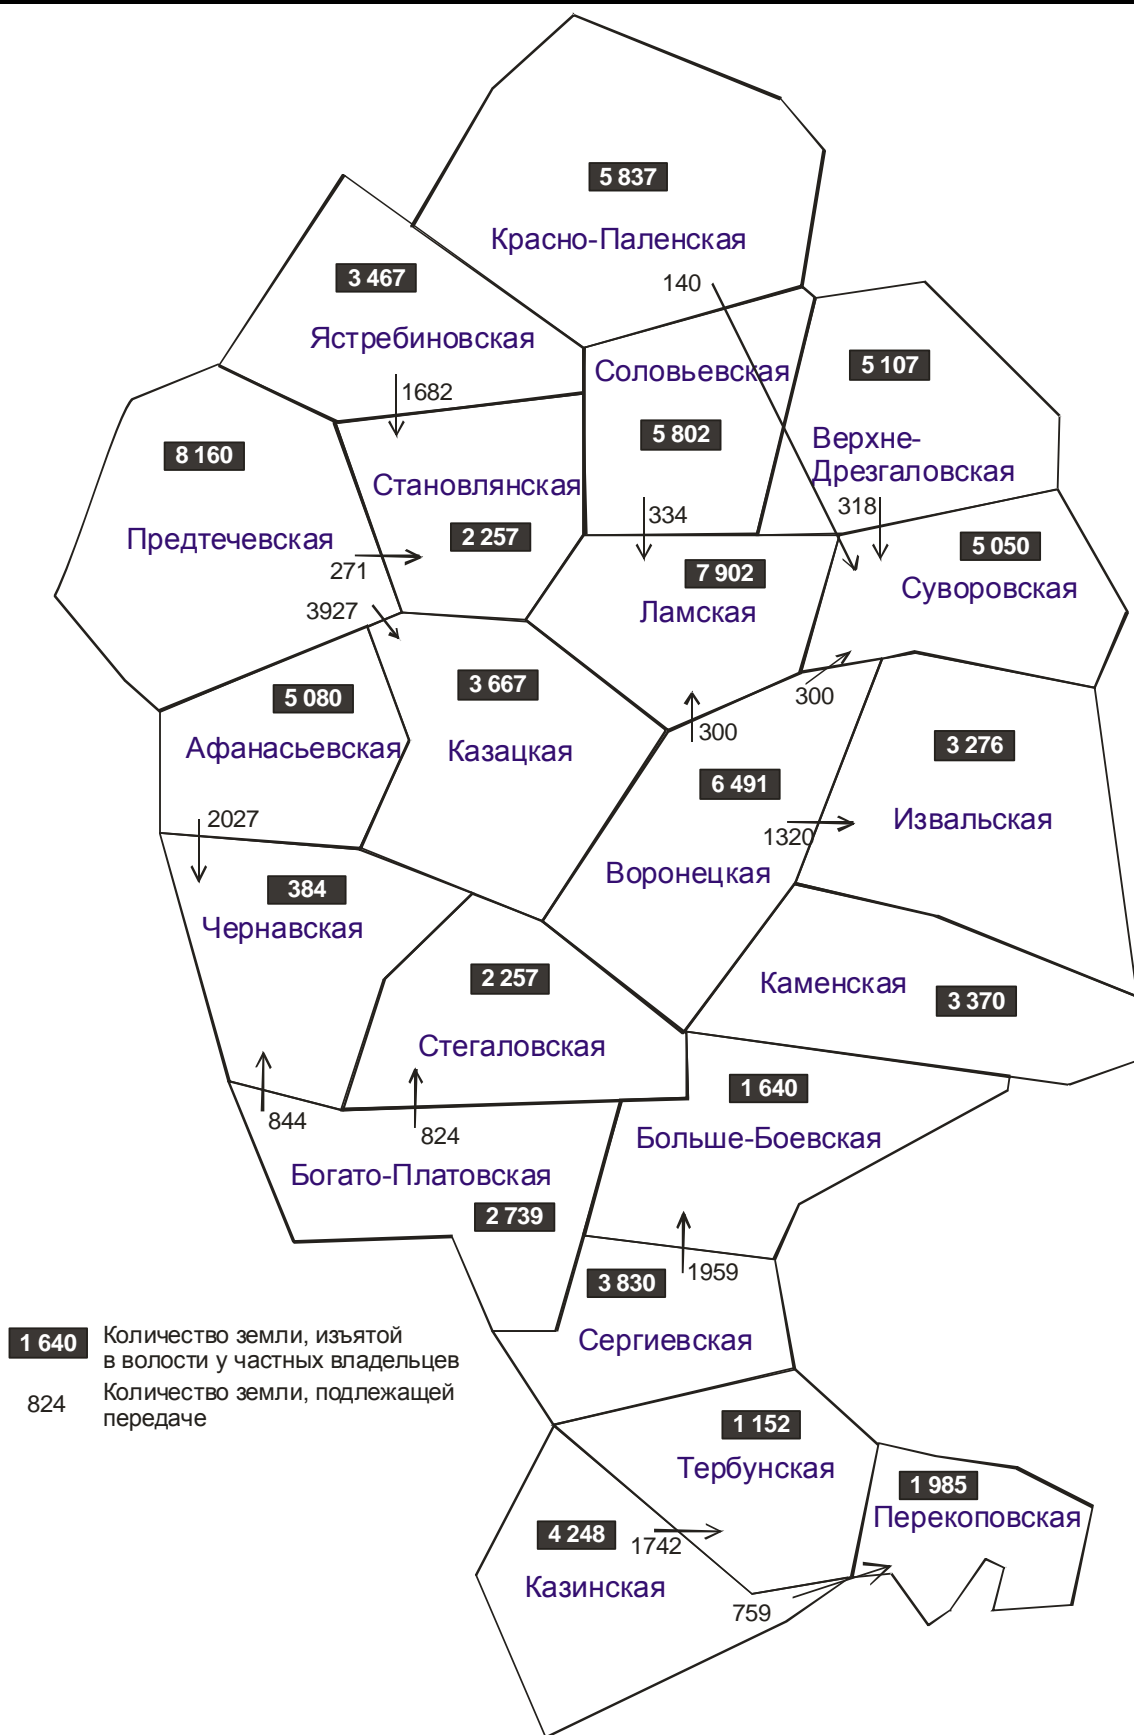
5 837
Красно-Паленская
140
3 467
Ястребиновская
Соловьевская
5 107
1682
5 802
Верхне-Дрезгаловская
8 160
Становлянская
334
318
Предтечевская
2 257
5 050
271
7 902
Суворовская
3927
Ламская
5 080
3 667
300
Афанасьевская
Казацкая
300
3 276
6 491
2027
1320
Извальская
384
Воронецкая
Чернавская
2 257
Каменская
3 370
Стегаловская
1 640
844
824
Больше-Боевская
Богато-Платовская
2 739
1959
3 830
Сергиевская
1 640 Количество земли, изъятой в волости у частных владельцев
824 Количество земли, подлежащей передаче
1 152
Тербунская
1 985
Перекоповская
4 248
1742
Казинская
759